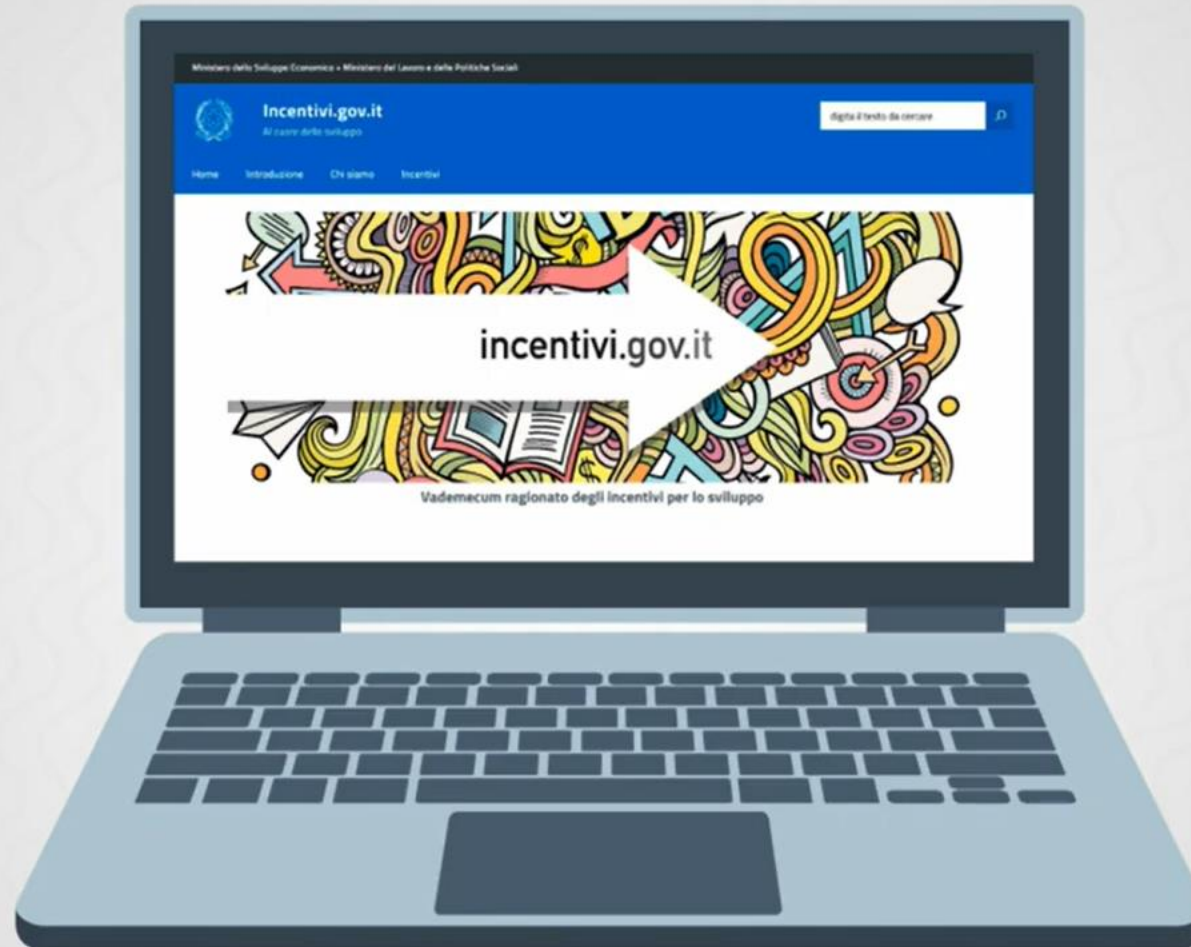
Ministero dello Sviluppo Economico • Ministero del Lavoro e delle Politiche Sociali

Incentivi.gov.it
Al cuore dello sviluppo

digita il testo da cercare

Home Introduzione Chi siamo Incentivi

incentivi.gov.it

Vademecum ragionato degli incentivi per lo sviluppo